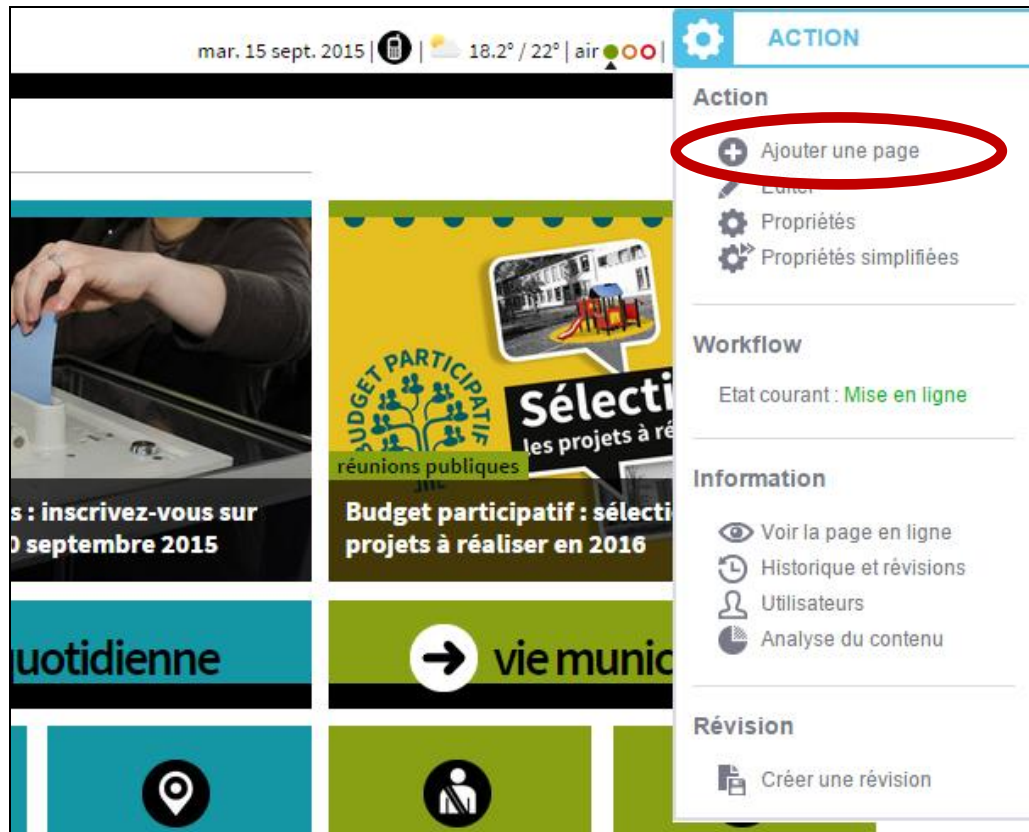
mar. 15 sept. 2015 | | 18.2° / 22° | air

ACTION

Action

Ajouter une page

Editer

Propriétés

Propriétés simplifiées

Workflow

Etat courant : Mise en ligne

Information

Voir la page en ligne

Historique et révisions

Utilisateurs

Analyse du contenu

Révision

Créer une révision

s : inscrivez-vous sur
0 septembre 2015

BUDGET PARTICIPATIF

Sélecti
les projets à ré

réunions publiques

Budget participatif : sélecti
projets à réaliser en 2016

uotidienne

vie munic